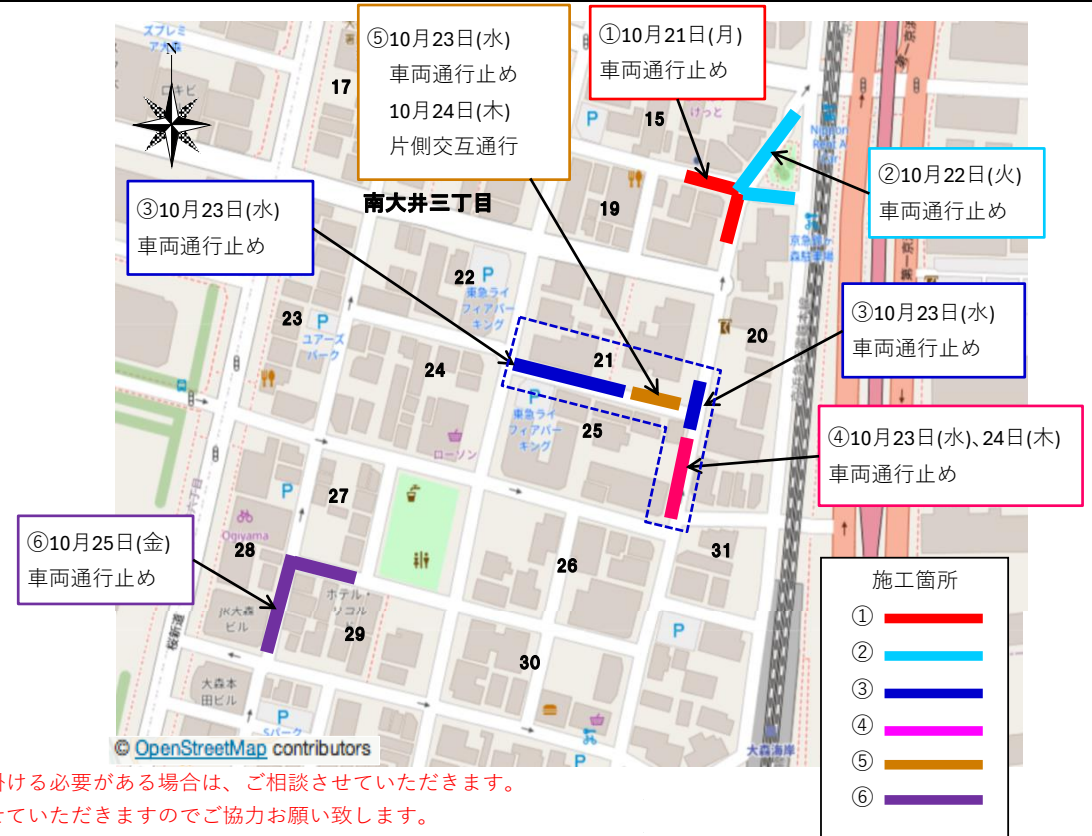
⑤10月23日(水)
車両通行止め
10月24日(木)
片側交互通行

①10月21日(月)
車両通行止め

②10月22日(火)
車両通行止め

③10月23日(水)
車両通行止め

南大井三丁目

③10月23日(水)
車両通行止め

④10月23日(水)、24日(木)
車両通行止め

⑥10月25日(金)
車両通行止め

施工箇所
①
②
③
④
⑤
⑥

17 15 19 22 23 24 21 20 25 27 28 26 31 29 30

ズブレミ
ロキビ
けっと
東急ライフィアパーキング
ユアーズパーク
東急ライフィアパーキング
ローソン
Ogiyama
JR大森ビル
ホテル・ソコル
大森本田ビル
Sパーク
京急蒲田
大森海岸

© OpenStreetMap contributors

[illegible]ける必要がある場合は、ご相談させていただきます。
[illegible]ていただきますのでご協力お願い致します。